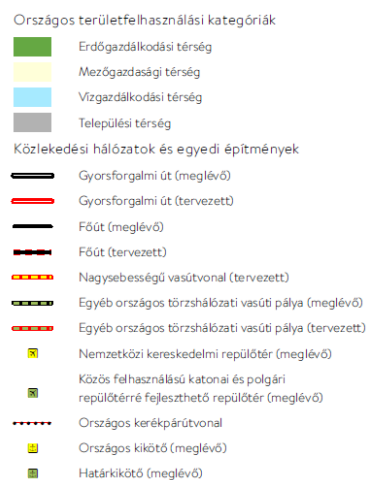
Országos területfelhasználási kategóriák

Erdőgazdálkodási térség

Mezőgazdasági térség

Vízgazdálkodási térség

Települési térség

Közlekedési hálózatok és egyedi építmények

Gyorsforgalmi út (meglévő)

Gyorsforgalmi út (tervezett)

Főút (meglévő)

Főút (tervezett)

Nagysebességű vasútvonal (tervezett)

Egyéb országos törzshálózati vasúti pálya (meglévő)

Egyéb országos törzshálózati vasúti pálya (tervezett)

Nemzetközi kereskedelmi repülőtér (meglévő)

Közös felhasználású katonai és polgári repülőtérré fejleszthető repülőtér (meglévő)

Országos kerékpárútvonal

Országos kikötő (meglévő)

Határkikötő (meglévő)